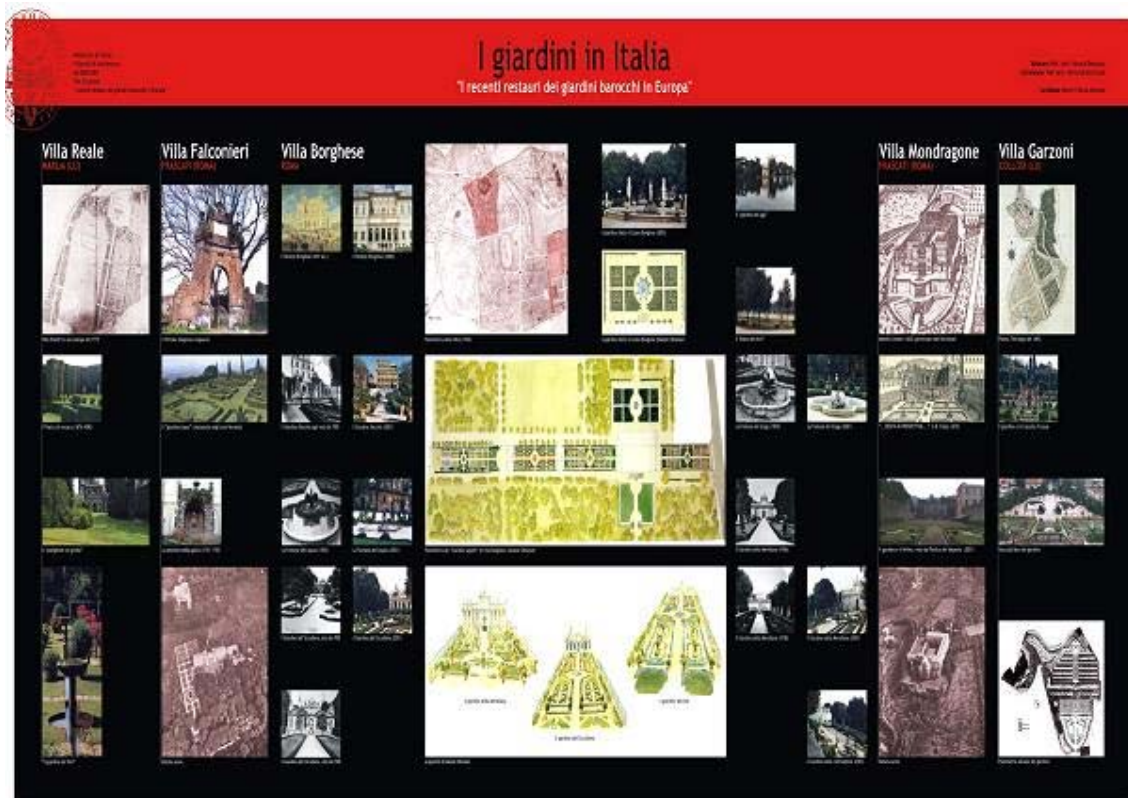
I giardini in Italia
"I recenti restauri dei giardini barocchi in Europa"

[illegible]

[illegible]

Villa Reale
MARLIA (LU)

Villa Falconieri
FRASCATI (ROMA)

Villa Borghese
ROMA

Villa Mondragone
FRASCATI (ROMA)

Villa Garzoni
COLLODI (LU)

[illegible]